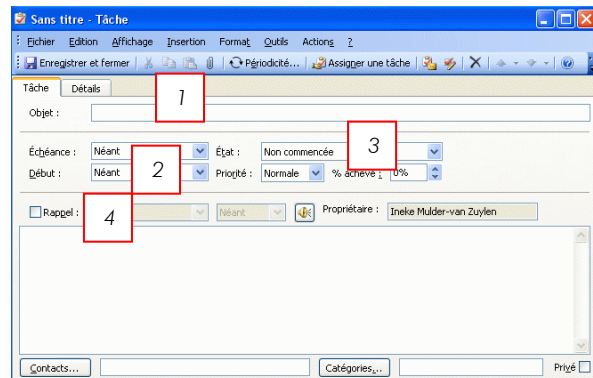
Sans titre - Tâche

Fichier Edition Affichage Insertion Format Outils Actions ?

Enregistrer et fermer Périodicité... Assigner une tâche

Tâche Détails

1

Objet :

3

Échéance : Néant État : Non commencée

2

Début : Néant Priorité : Normale % achevé : 0%

Rappel : Néant Propriétaire : Ineke Mulder-van Zuylen

4

Contacts... Catégories... Privé